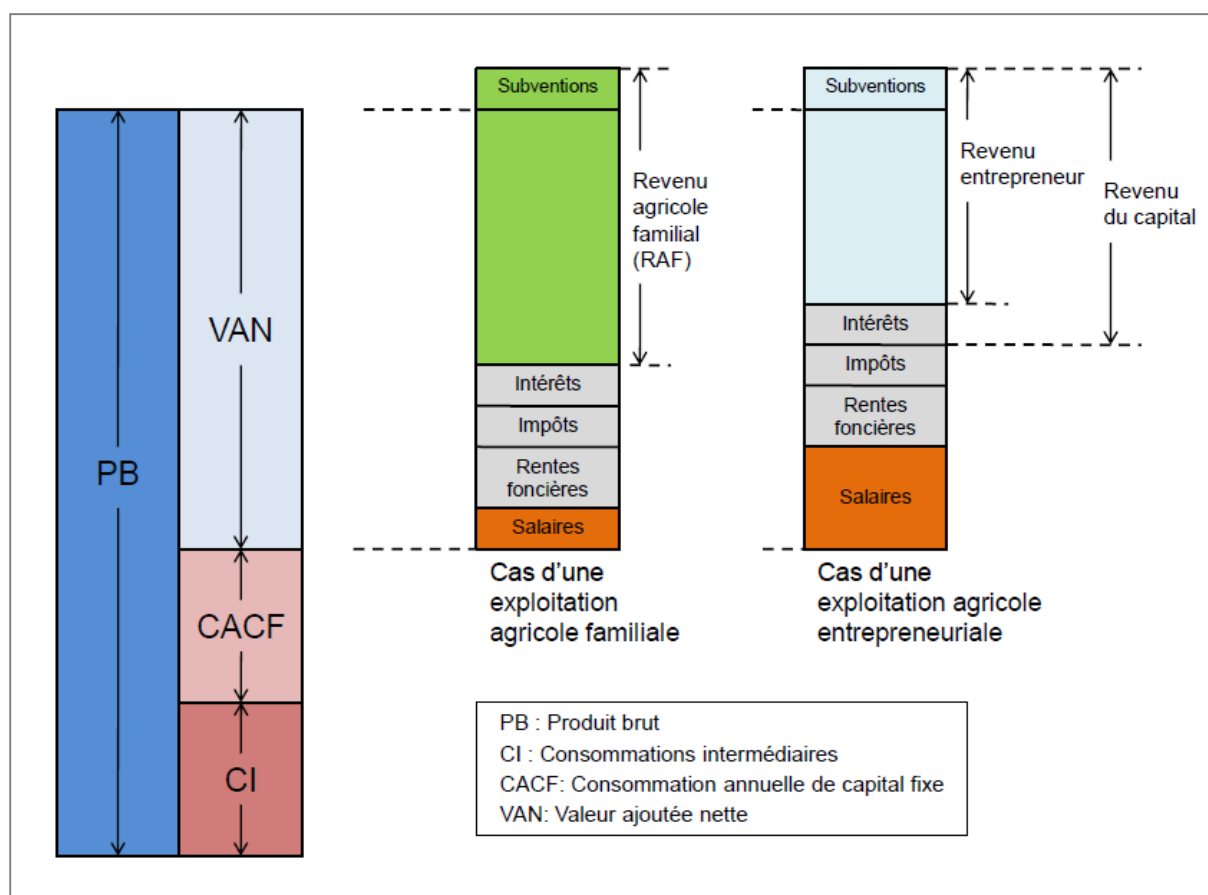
PB

VAN

CACF

CI

Subventions

Revenu agricole familial (RAF)

Intérêts

Impôts

Rentes foncières

Salaires

Cas d'une exploitation agricole familiale

Subventions

Revenu entrepreneur

Revenu du capital

Intérêts

Impôts

Rentes foncières

Salaires

Cas d'une exploitation agricole entrepreneuriale

PB : Produit brut
CI : Consommations intermédiaires
CACF: Consommation annuelle de capital fixe
VAN: Valeur ajoutée nette